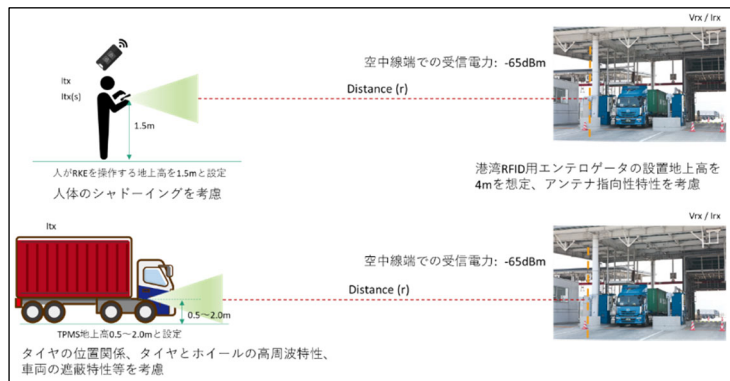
Itx
Itx(s)
1.5m
人がRKEを操作する地上高を1.5mと設定
人体のシャドーイングを考慮

空中線端での受信電力: -65dBm
Distance (r)

Vrx / Irx

港湾RFID用エンテロゲータの設置地上高を4mを想定、アンテナ指向性特性を考慮

Itx
0.5～2.0m
TPMS地上高0.5～2.0mと設定
タイヤの位置関係、タイヤとホイールの高周波特性、車両の遮蔽特性等を考慮

空中線端での受信電力: -65dBm
Distance (r)

Vrx / Irx